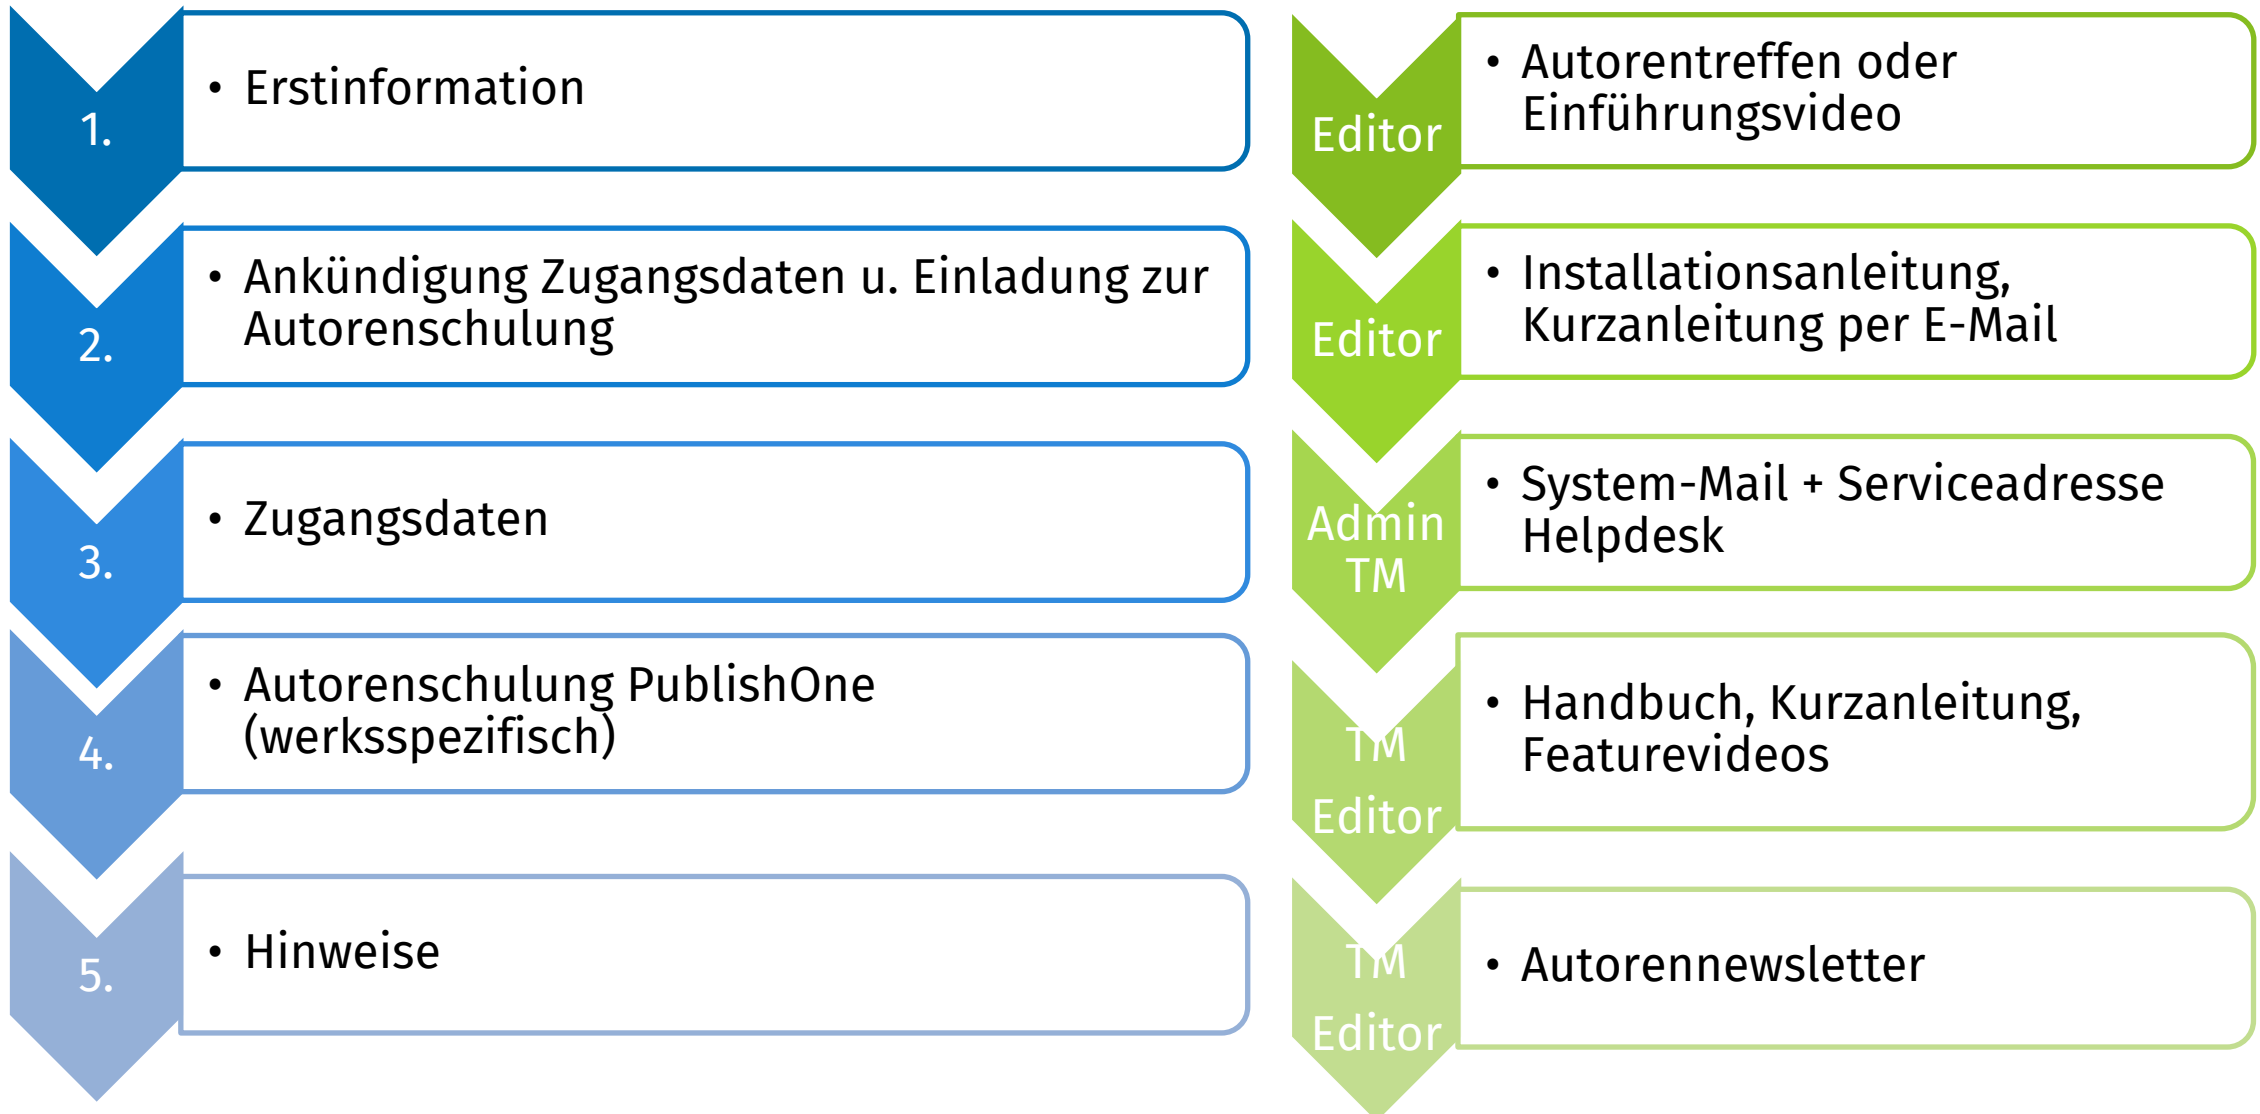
1.
• Erstinformation

2.
• Ankündigung Zugangsdaten u. Einladung zur Autorenschulung

3.
• Zugangsdaten

4.
• Autorenschulung PublishOne (werksspezifisch)

5.
• Hinweise

Editor
• Autorentreffen oder Einführungsvideo

Editor
• Installationsanleitung, Kurzanleitung per E-Mail

Admin TM
• System-Mail + Serviceadresse Helpdesk

TM Editor
• Handbuch, Kurzanleitung, Featurevideos

TM Editor
• Autorennewsletter